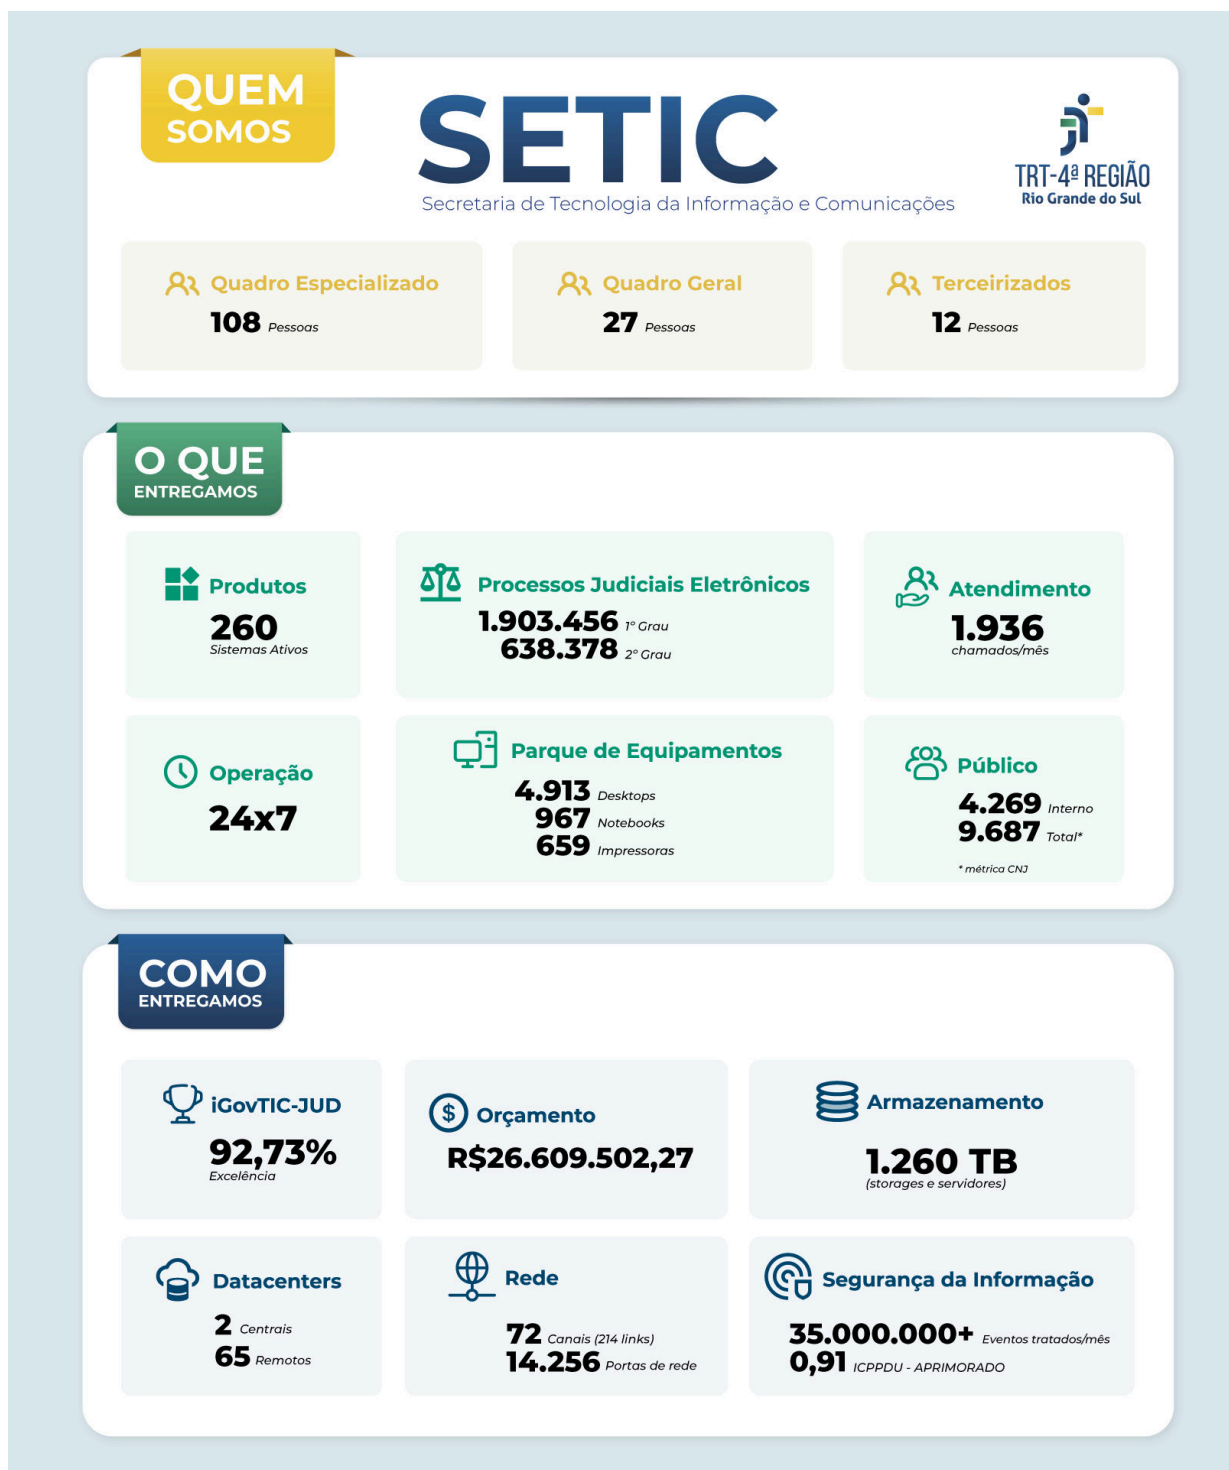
QUEM SOMOS

SETIC
Secretaria de Tecnologia da Informação e Comunicações

TRT-4ª REGIÃO
Rio Grande do Sul

Quadro Especializado
108 Pessoas

Quadro Geral
27 Pessoas

Terceirizados
12 Pessoas

O QUE ENTREGAMOS

Produtos
260
Sistemas Ativos

Processos Judiciais Eletrônicos
1.903.456 1º Grau
638.378 2º Grau

Atendimento
1.936
chamados/mês

Operação
24x7

Parque de Equipamentos
4.913 Desktops
967 Notebooks
659 Impressoras

Público
4.269 Interno
9.687 Total*
* métrica CNJ

COMO ENTREGAMOS

iGovTIC-JUD
92,73%
Excelência

Orçamento
R$26.609.502,27

Armazenamento
1.260 TB
(storages e servidores)

Datacenters
2 Centrais
65 Remotos

Rede
72 Canais (214 links)
14.256 Portas de rede

Segurança da Informação
35.000.000+ Eventos tratados/mês
0,91 ICPPDU - APRIMORADO